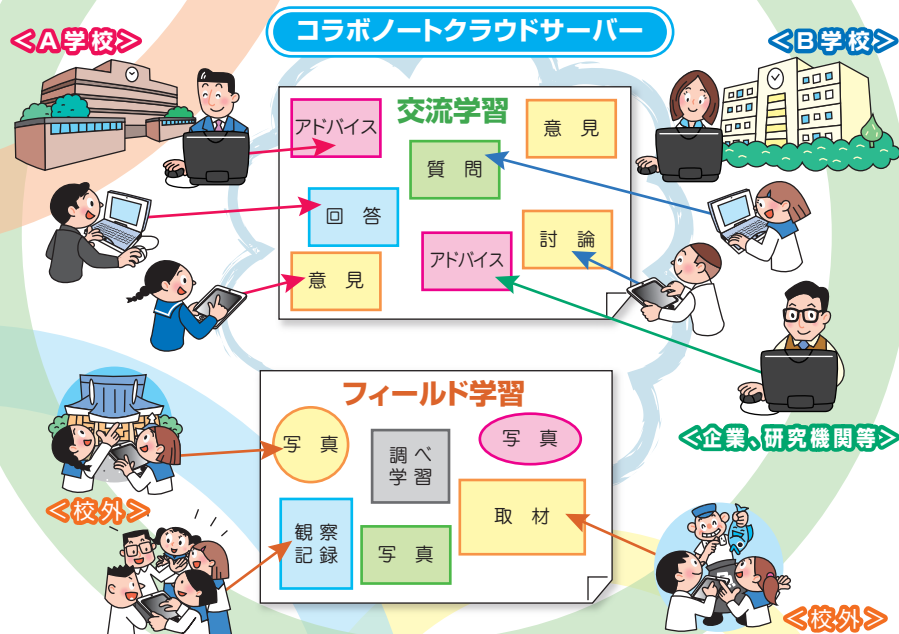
コラボノートクラウドサーバー

＜A学校＞

＜B学校＞

交流学習

アドバイス

意見

質問

回答

討論

アドバイス

意見

＜企業、研究機関等＞

フィールド学習

写真

調べ学習

写真

取材

観察記録

写真

＜校外＞

＜校外＞